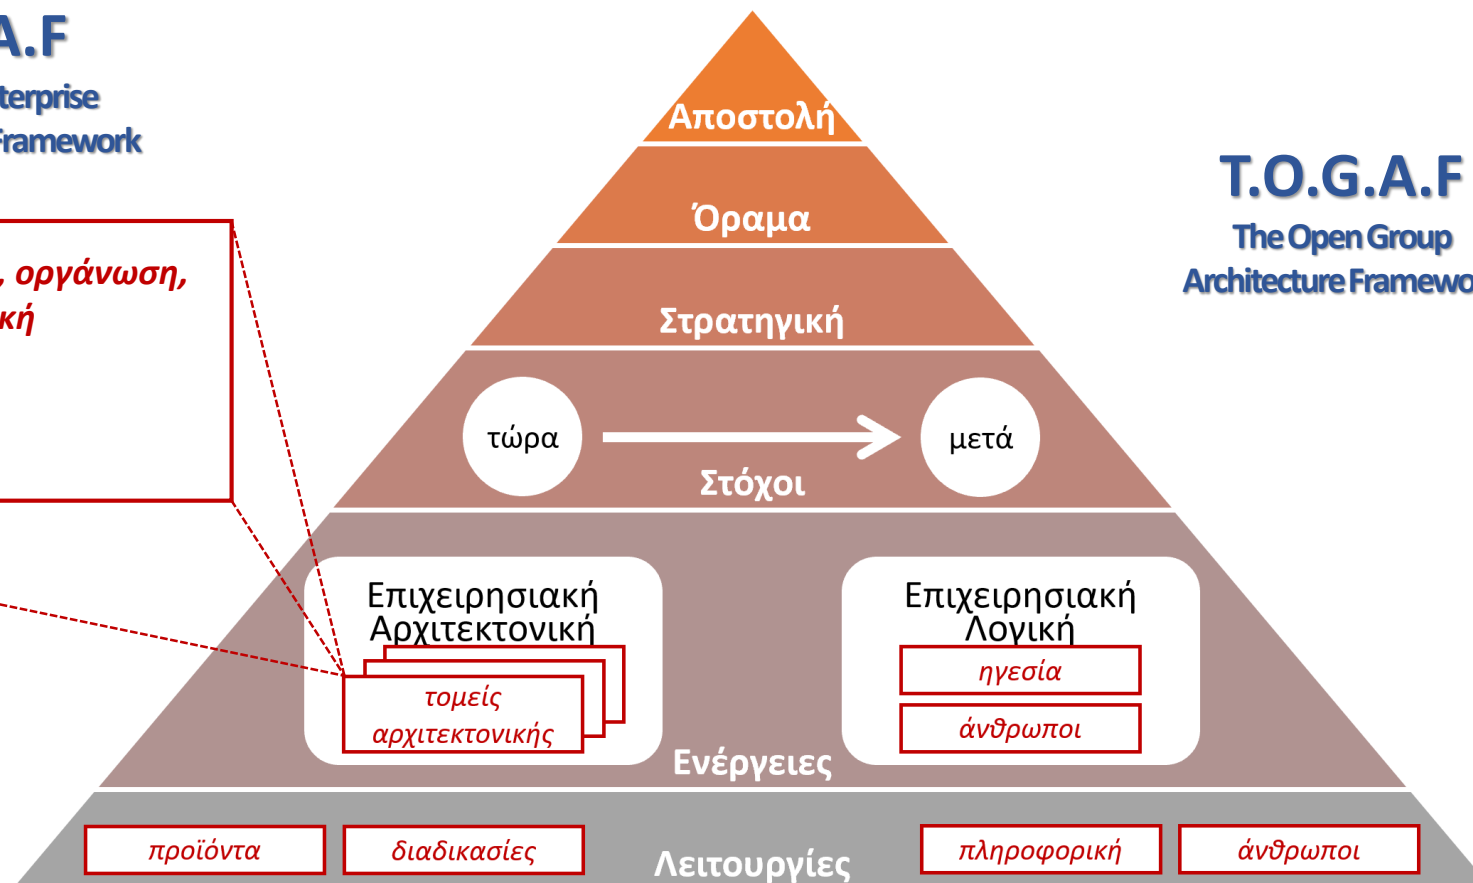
A.F
terprise
Framework

, οργάνωση,
κή

Αποστολή

Όραμα

Στρατηγική

τώρα

μετά

Στόχοι

Επιχειρησιακή Αρχιτεκτονική

τομείς αρχιτεκτονικής

Επιχειρησιακή Λογική

ηγεσία

άνθρωποι

Ενέργειες

προϊόντα

διαδικασίες

Λειτουργίες

πληροφορική

άνθρωποι

T.O.G.A.F
The Open Group
Architecture Framewo